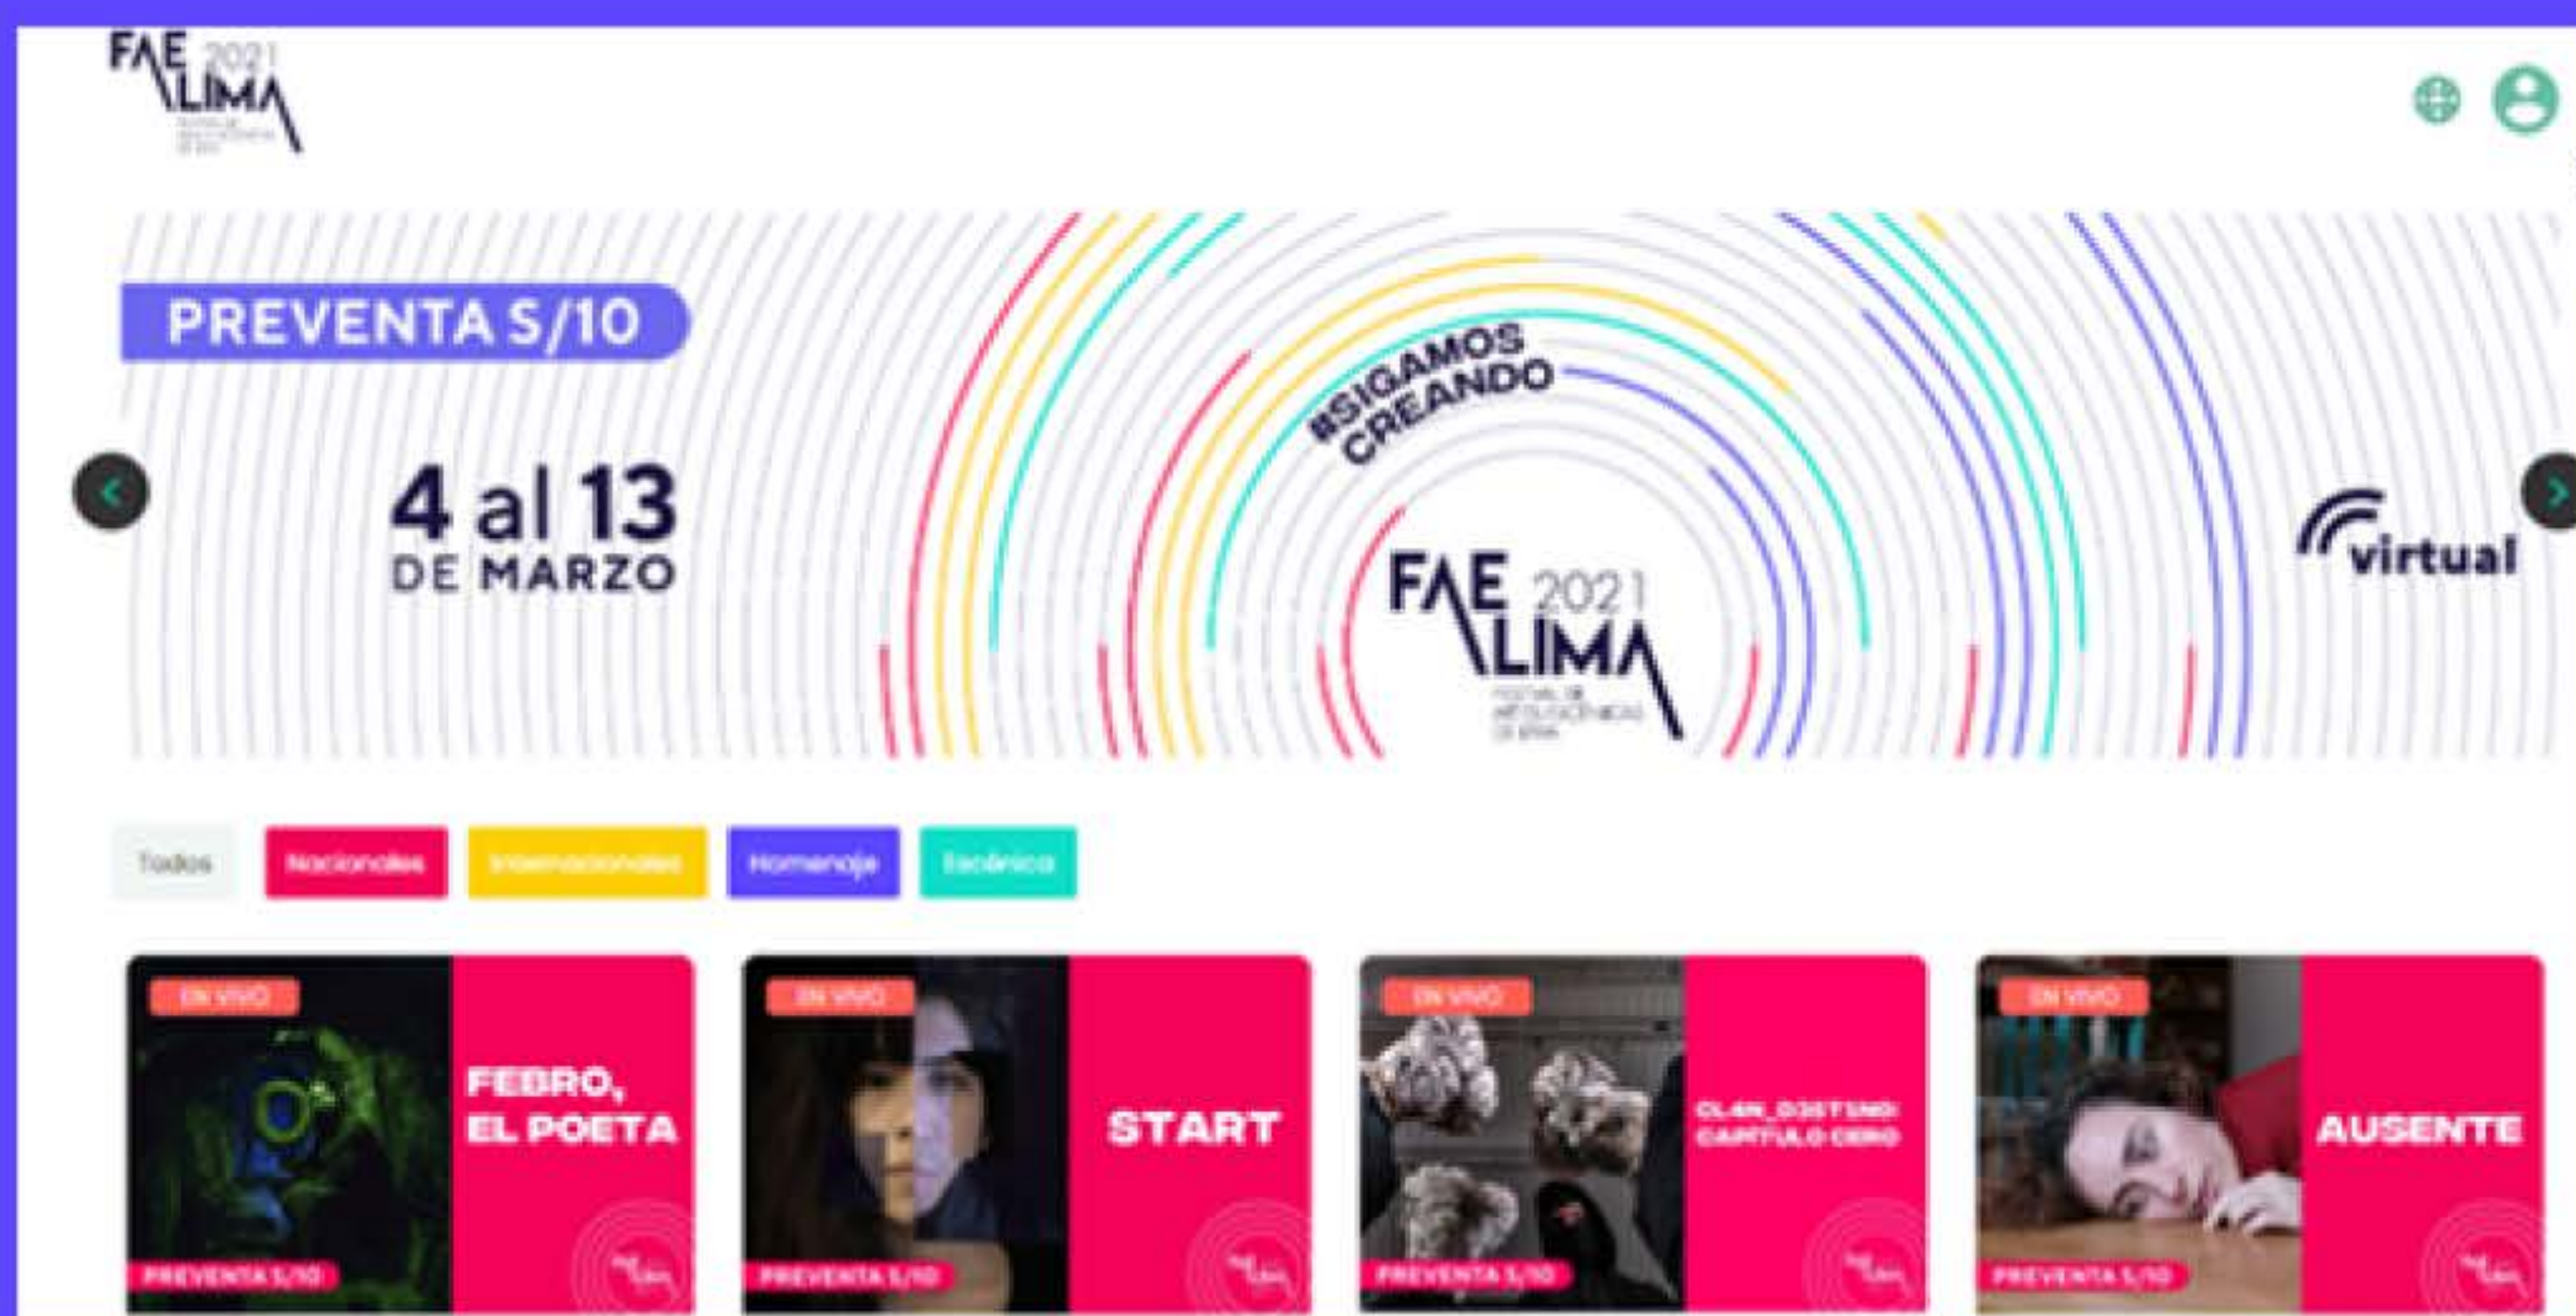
FAE 2021 LIMA

PREVENTA S/10

#SIGAMOS CREANDO

4 al 13 DE MARZO

FAE 2021 LIMA

virtual

Todos

Nacionales

Internacionales

Homenaje

Escénica

EN VIVO

FEBRO, EL POETA

PREVENTA S/10

EN VIVO

START

PREVENTA S/10

EN VIVO

CLAN_DESTINO CAPITULO CERO

PREVENTA S/10

EN VIVO

AUSENTE

PREVENTA S/10